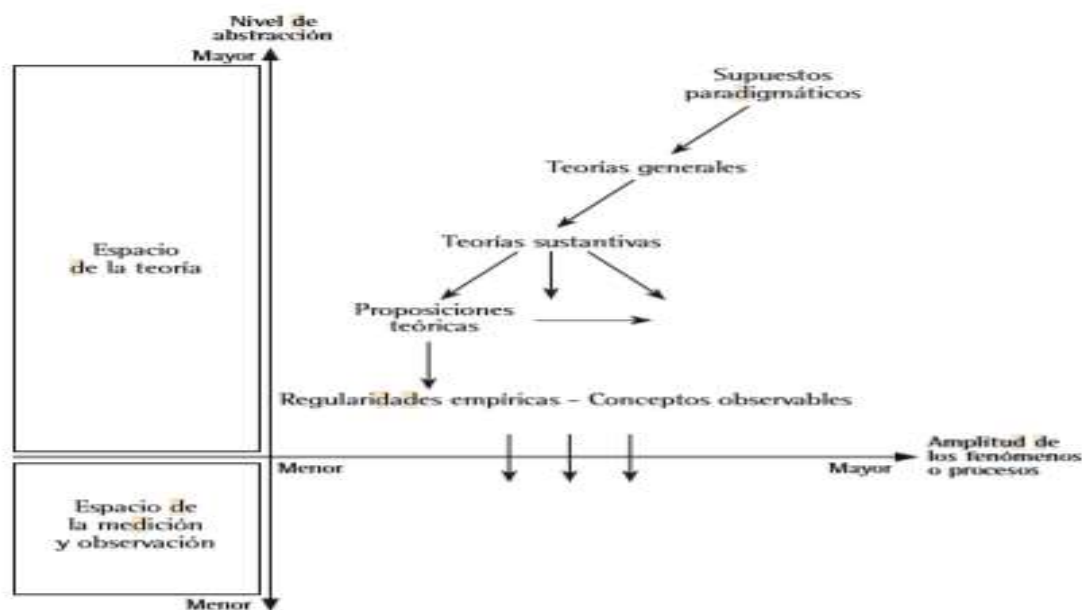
Nivel de abstracción

Mayor

Espacio de la teoría

Supuestos paradigmáticos

Teorías generales

Teorías sustantivas

Proposiciones teóricas

Regularidades empíricas – Conceptos observables

Menor

Mayor

Amplitud de los fenómenos o procesos

Espacio de la medición y observación

Menor